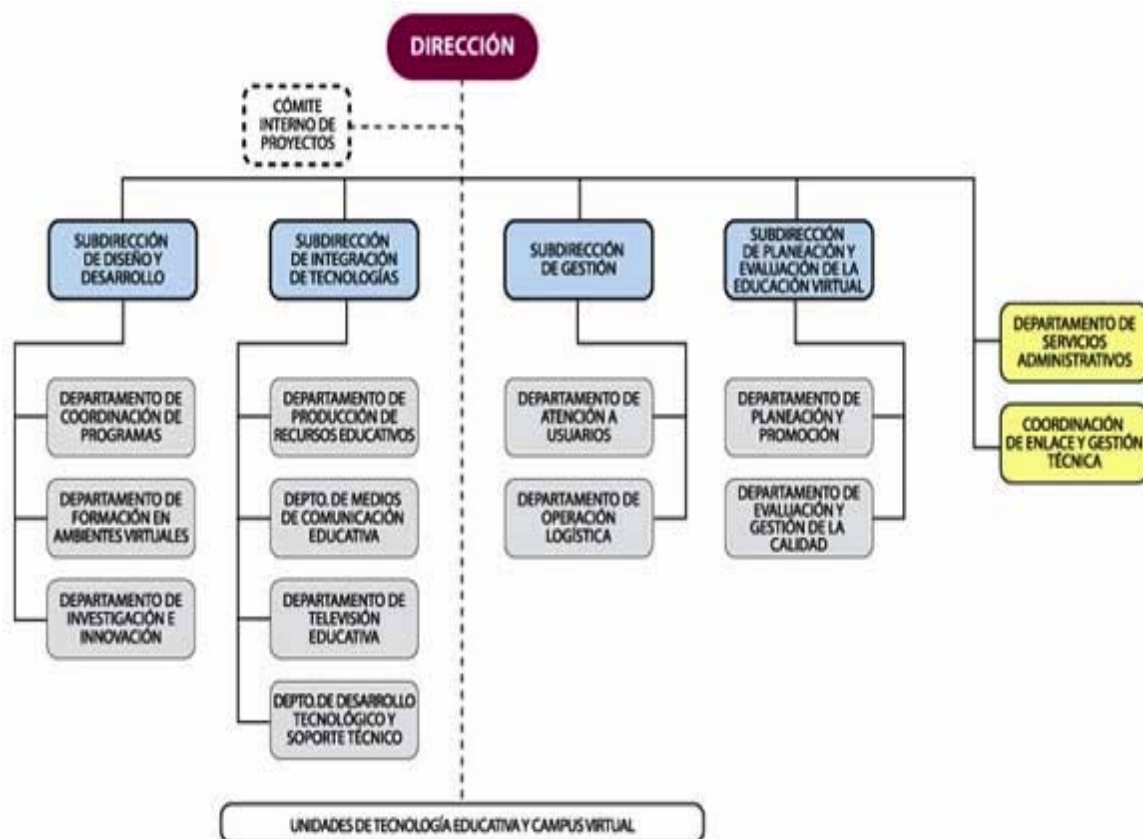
DIRECCIÓN

CÓMITE INTERNO DE PROYECTOS

SUBDIRECCIÓN DE DISEÑO Y DESARROLLO

DEPARTAMENTO DE COORDINACIÓN DE PROGRAMAS

DEPARTAMENTO DE FORMACIÓN EN AMBIENTES VIRTUALES

DEPARTAMENTO DE INVESTIGACIÓN E INNOVACIÓN

SUBDIRECCIÓN DE INTEGRACIÓN DE TECNOLOGÍAS

DEPARTAMENTO DE PRODUCCIÓN DE RECURSOS EDUCATIVOS

DEPTO. DE MEDIOS DE COMUNICACIÓN EDUCATIVA

DEPARTAMENTO DE TELEVISIÓN EDUCATIVA

DEPTO. DE DESARROLLO TECNOLÓGICO Y SOPORTE TÉCNICO

SUBDIRECCIÓN DE GESTIÓN

DEPARTAMENTO DE ATENCIÓN A USUARIOS

DEPARTAMENTO DE OPERACIÓN LOGÍSTICA

SUBDIRECCIÓN DE PLANEACIÓN Y EVALUACIÓN DE LA EDUCACIÓN VIRTUAL

DEPARTAMENTO DE PLANEACIÓN Y PROMOCIÓN

DEPARTAMENTO DE EVALUACIÓN Y GESTIÓN DE LA CALIDAD

DEPARTAMENTO DE SERVICIOS ADMINISTRATIVOS

COORDINACIÓN DE ENLACE Y GESTIÓN TÉCNICA

UNIDADES DE TECNOLOGÍA EDUCATIVA Y CAMPUS VIRTUAL